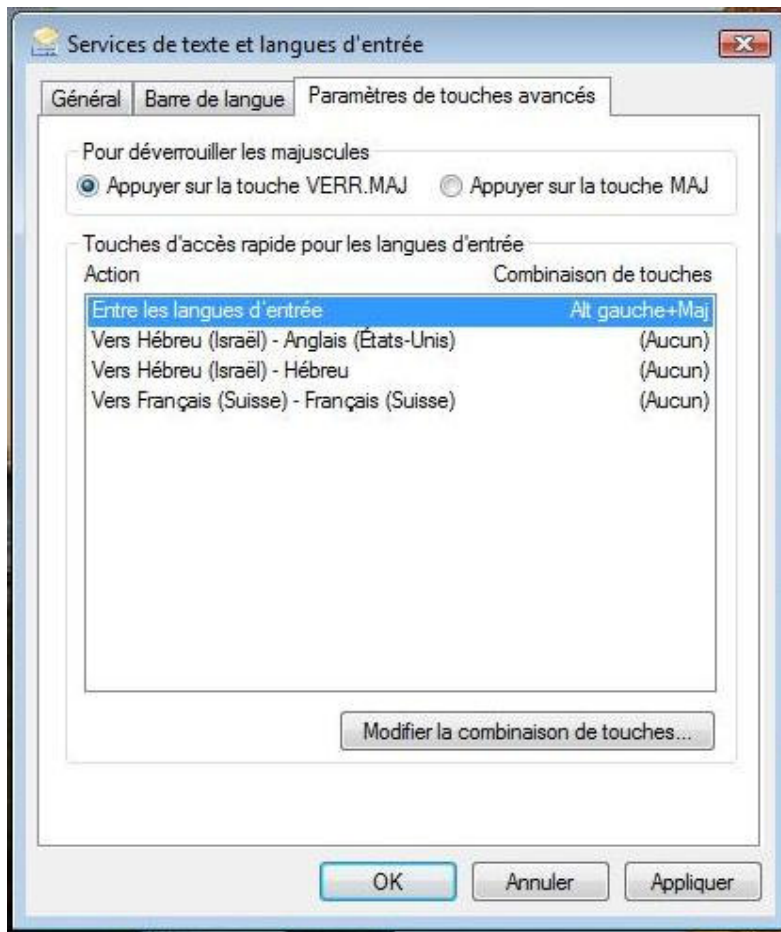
Services de texte et langues d'entrée

Général | Barre de langue | Paramètres de touches avancés

Pour déverrouiller les majuscules
Appuyer sur la touche VERR.MAJ
Appuyer sur la touche MAJ

Touches d'accès rapide pour les langues d'entrée

| Action | Combinaison de touches |
|---|---|
| Entre les langues d'entrée | Alt gauche+Maj |
| Vers Hébreu (Israël) - Anglais (États-Unis) | (Aucun) |
| Vers Hébreu (Israël) - Hébreu | (Aucun) |
| Vers Français (Suisse) - Français (Suisse) | (Aucun) |

Modifier la combinaison de touches...

OK
Annuler
Appliquer